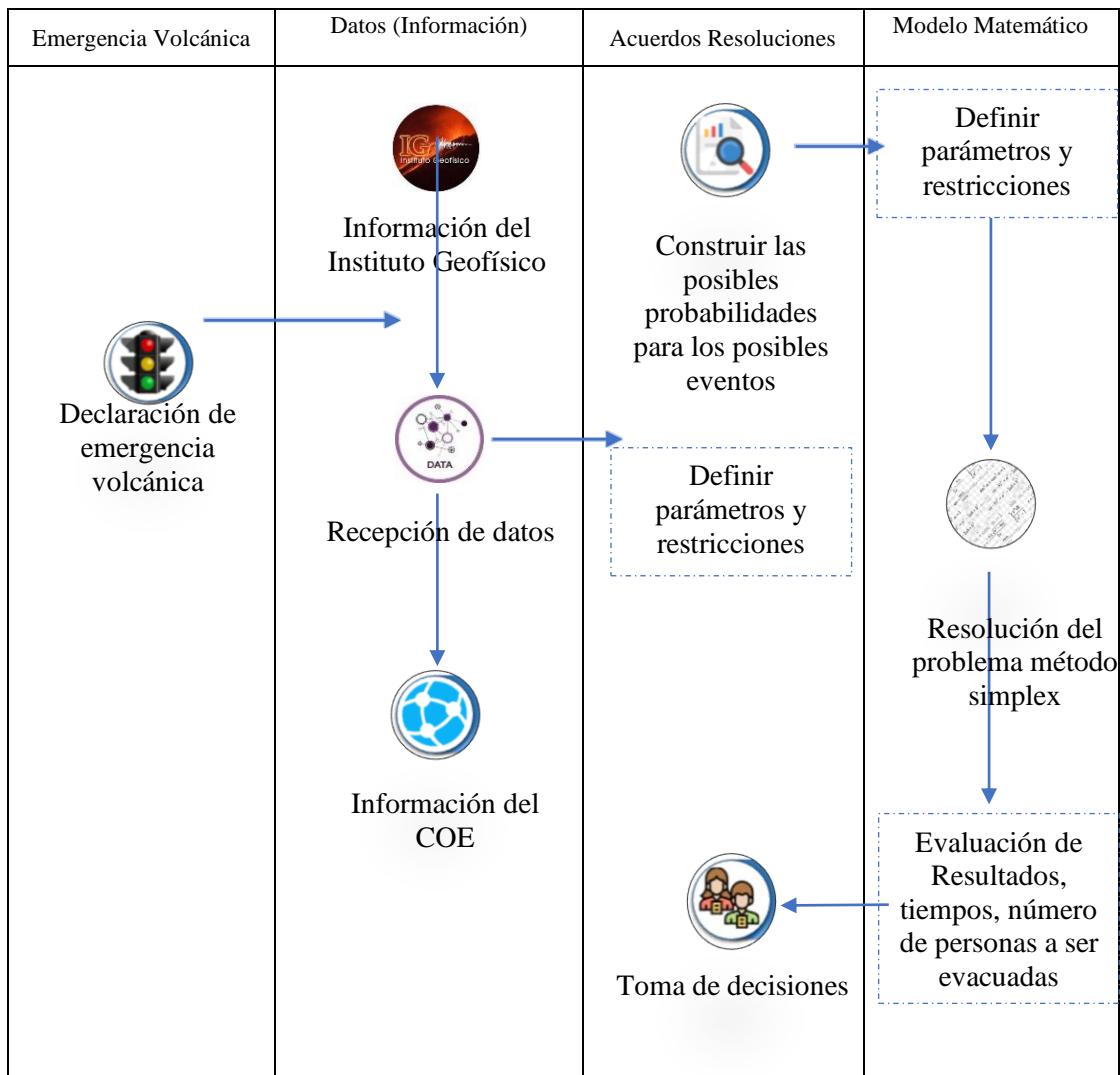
| Emergencia Volcánica | Datos (Información) | Acuerdos Resoluciones | Modelo Matemático |
|---|---|---|---|
| Declaración de emergencia volcánica | IG Instituto Geofísico<br>Información del Instituto Geofísico<br>DATA<br>Recepción de datos<br>Información del COE | Construir las posibles probabilidades para los posibles eventos<br>Definir parámetros y restricciones<br>Toma de decisiones | Definir parámetros y restricciones<br>Resolución del problema método simplex<br>Evaluación de Resultados, tiempos, número de personas a ser evacuadas |